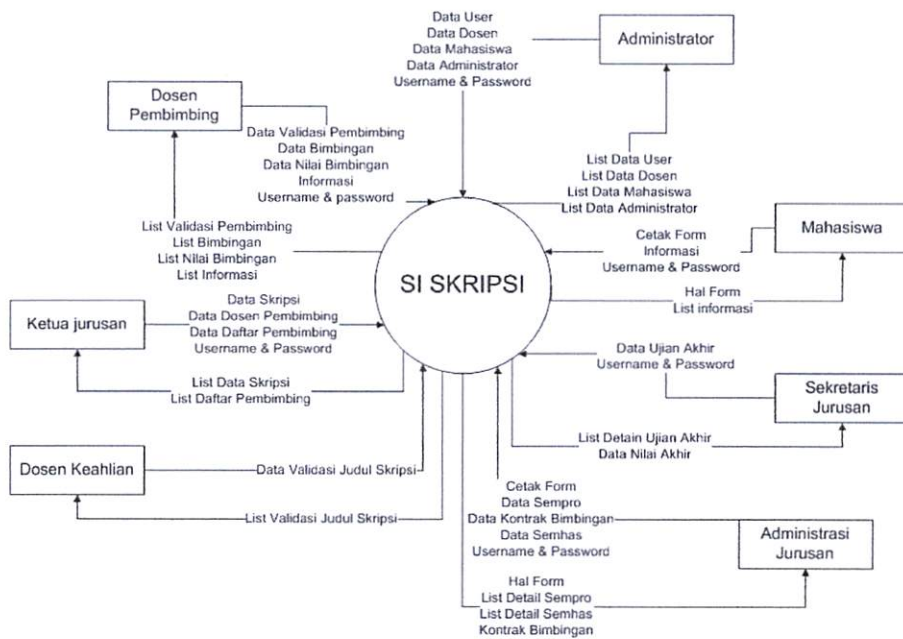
Data User
Data Dosen
Data Mahasiswa
Data Administrator
Username & Password

Administrator

Dosen Pembimbing

Data Validasi Pembimbing
Data Bimbingan
Data Nilai Bimbingan
Informasi
Username & password

List Data User
List Data Dosen
List Data Mahasiswa
List Data Administrator

Mahasiswa

List Validasi Pembimbing
List Bimbingan
List Nilai Bimbingan
List Informasi

Cetak Form
Informasi
Username & Password

SI SKRIPSI

Hal Form
List informasi

Ketua jurusan

Data Skripsi
Data Dosen Pembimbing
Data Daftar Pembimbing
Username & Password

Data Ujian Akhir
Username & Password

List Data Skripsi
List Daftar Pembimbing

Sekretaris Jurusan

List Detain Ujian Akhir
Data Nilai Akhir

Dosen Keahlian

Data Validasi Judul Skripsi

List Validasi Judul Skripsi

Cetak Form
Data Sempro
Data Kontrak Bimbingan
Data Semhas
Username & Password

Administrasi Jurusan

Hal Form
List Detail Sempro
List Detail Semhas
Kontrak Bimbingan